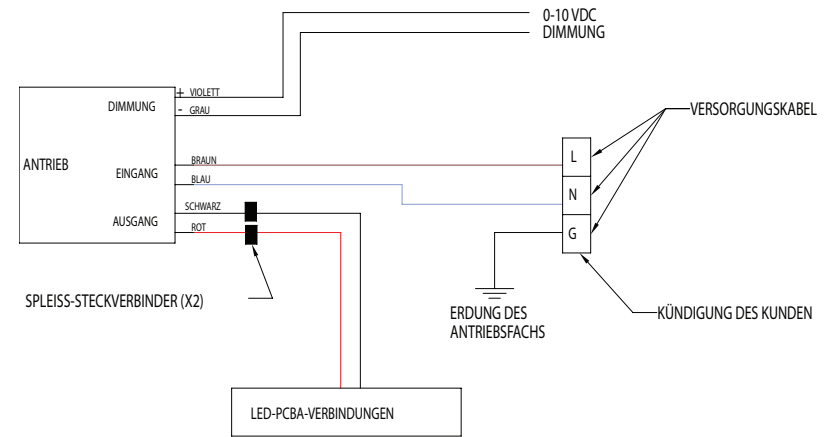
0-10 VDC
DIMMUNG

ANTRIEB

DIMMUNG
+ VIOLETT
- GRAU

EINGANG
BRAUN
BLAU

AUSGANG
SCHWARZ
ROT

VERSORGUNGSKABEL

L
N
G

SPLEISS-STECKVERBINDER (X2)

ERDUNG DES ANTRIEBSFACHS

KÜNDIGUNG DES KUNDEN

LED-PCBA-VERBINDUNGEN